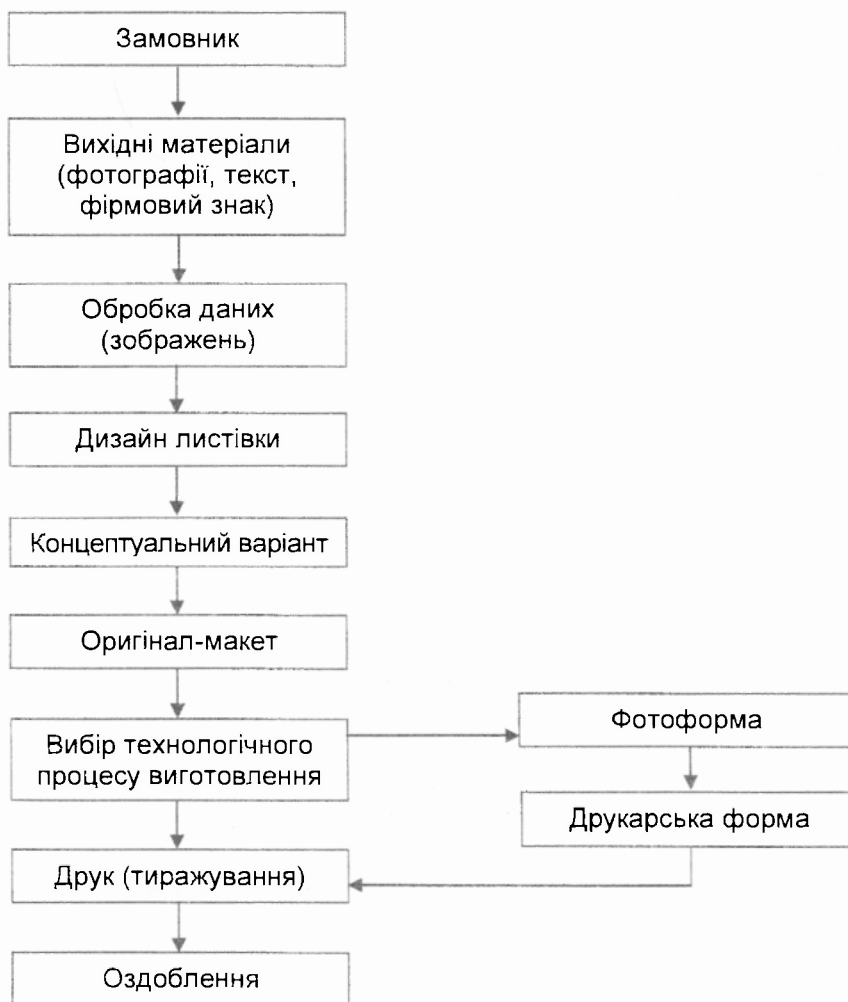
Замовник

Вихідні матеріали (фотографії, текст, фірмовий знак)

Обробка даних (зображень)

Дизайн листівки

Концептуальний варіант

Оригінал-макет

Вибір технологічного процесу виготовлення

Фотоформа

Друкарська форма

Друк (тиражування)

Оздоблення